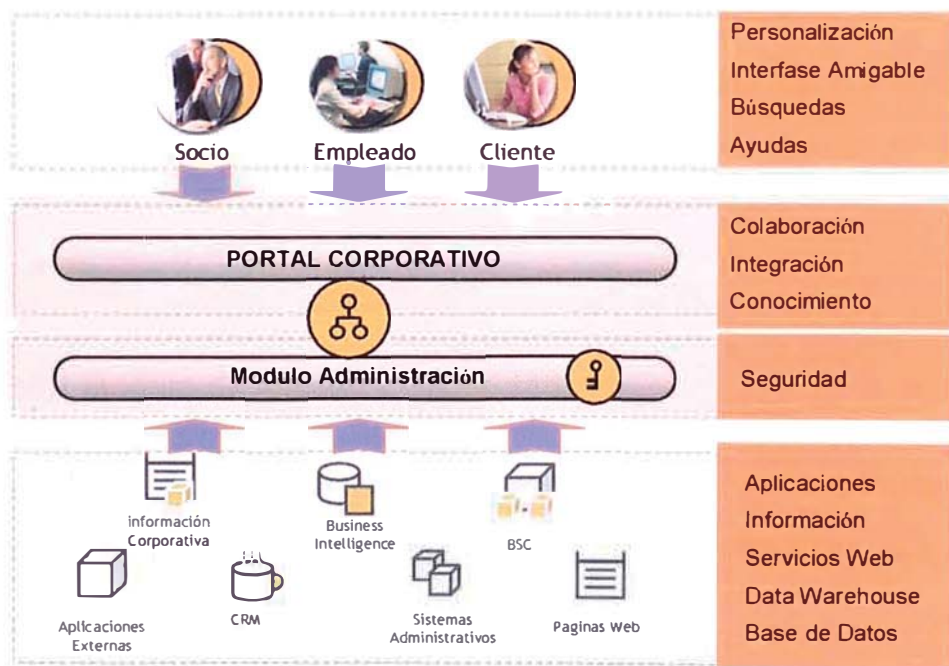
Socio
Empleado
Cliente

Personalización
Interfase Amigable
Búsquedas
Ayudas

PORTAL CORPORATIVO

Colaboración
Integración
Conocimiento

Modulo Administración

Seguridad

información Corporativa
Business Intelligence
BSC
Aplicaciones Externas
CRM
Sistemas Administrativos
Paginas Web

Aplicaciones
Información
Servicios Web
Data Warehouse
Base de Datos